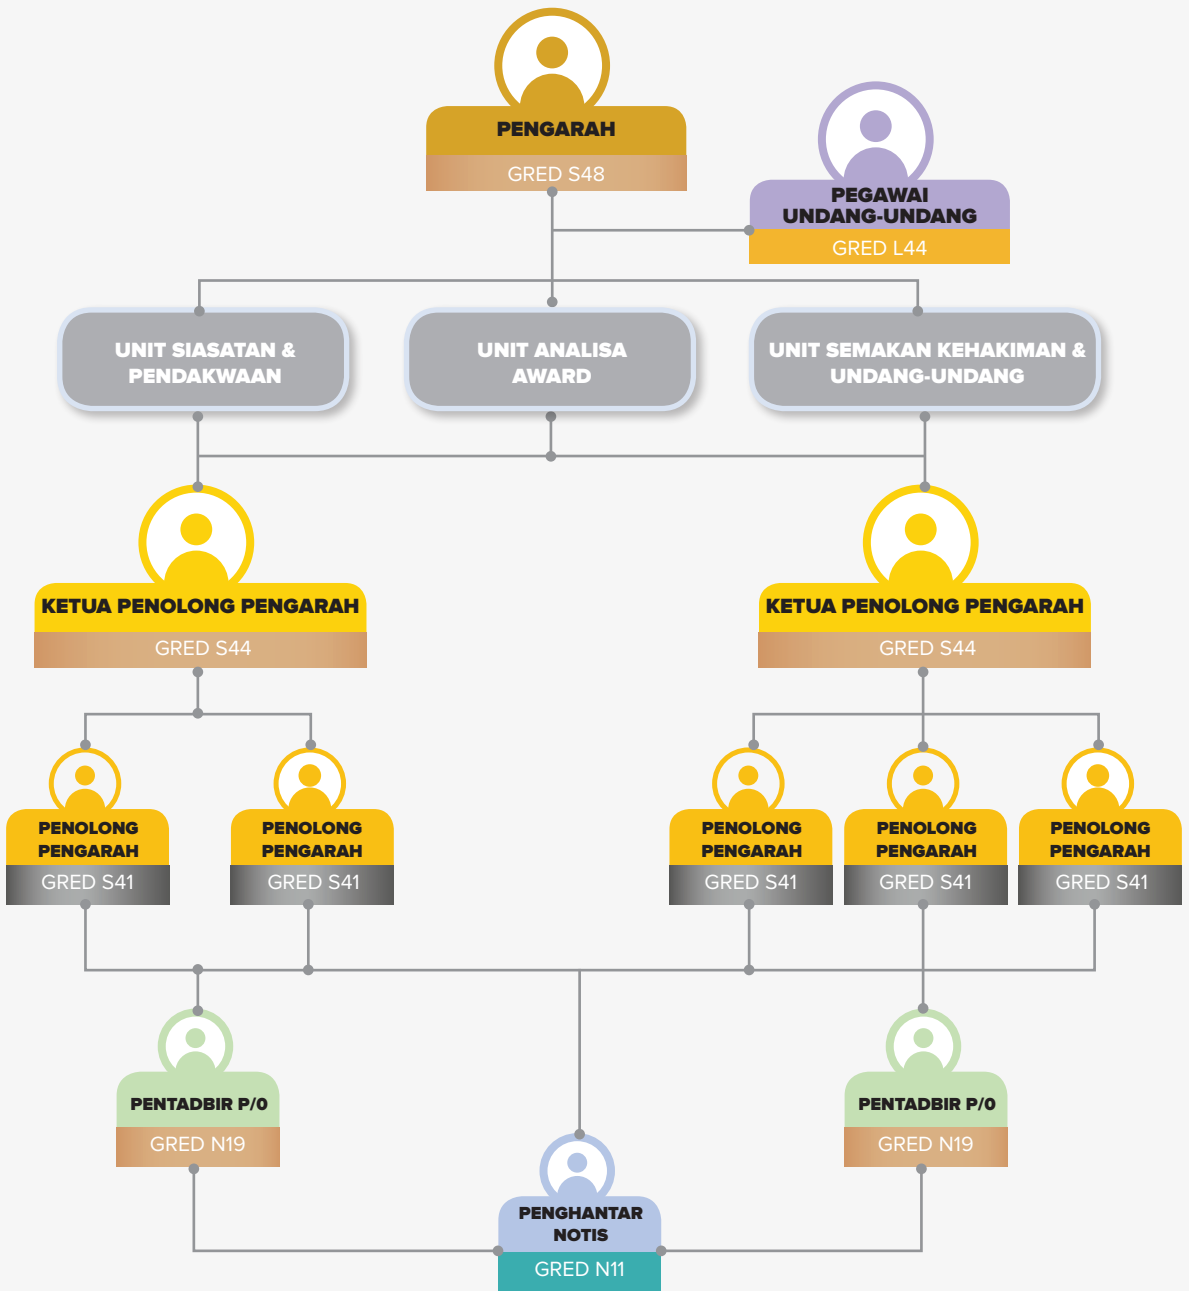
PENGARAH
GRED S48

PEGAWAI UNDANG-UNDANG
GRED L44

UNIT SIASATAN & PENDAKWAAN

UNIT ANALISA AWARD

UNIT SEMAKAN KEHAKIMAN & UNDANG-UNDANG

KETUA PENOLONG PENGARAH
GRED S44

KETUA PENOLONG PENGARAH
GRED S44

PENOLONG PENGARAH
GRED S41

PENOLONG PENGARAH
GRED S41

PENOLONG PENGARAH
GRED S41

PENOLONG PENGARAH
GRED S41

PENOLONG PENGARAH
GRED S41

PENTADBIR P/O
GRED N19

PENTADBIR P/O
GRED N19

PENGHANTAR NOTIS
GRED N11